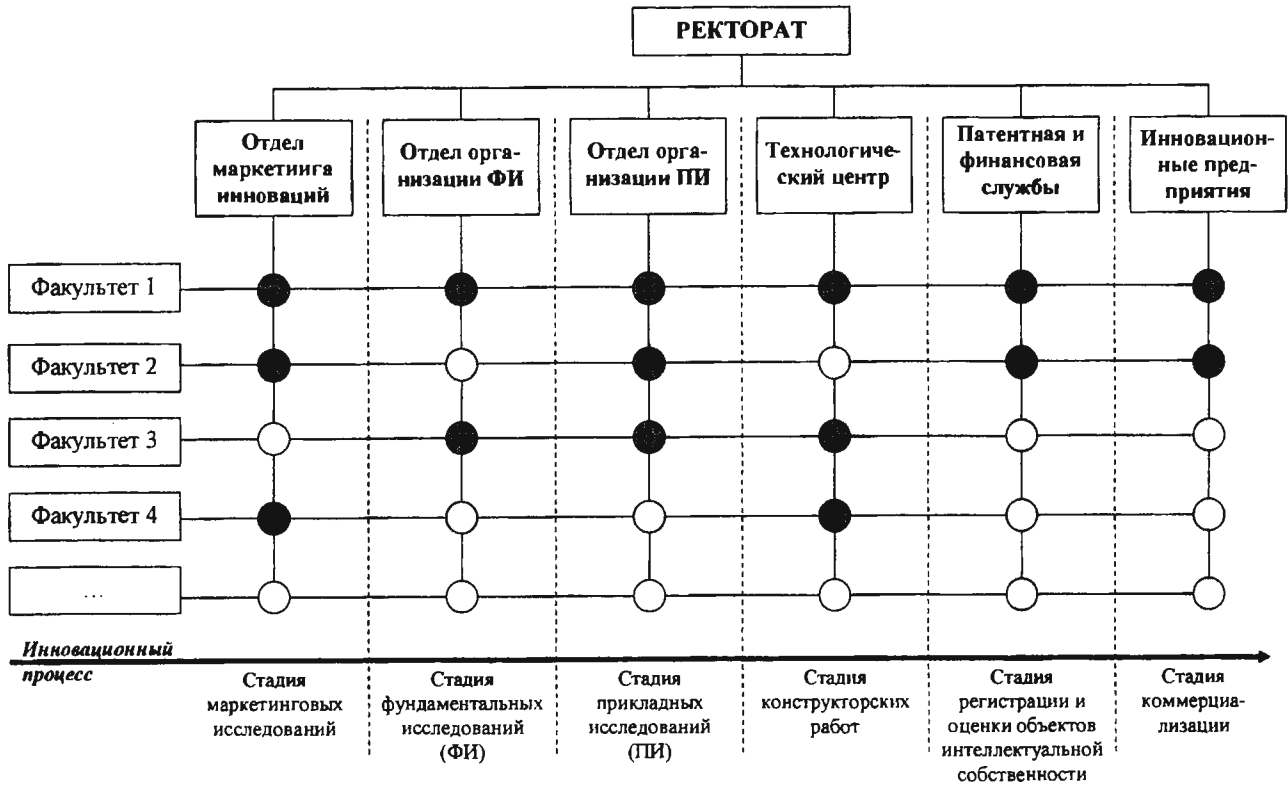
РЕКТОРАТ

Отдел маркетиига инноваций

Отдел организации ФИ

Отдел организации ПИ

Технологический центр

Патентная и финансовая службы

Инновационные предприятия

Факультет 1

Факультет 2

Факультет 3

Факультет 4

...

Инновационный процесс

Стадия маркетинговых исследований

Стадия фундаментальных исследований (ФИ)

Стадия прикладных исследований (ПИ)

Стадия конструкторских работ

Стадия регистрации и оценки объектов интеллектуальной собственности

Стадия коммерциализации